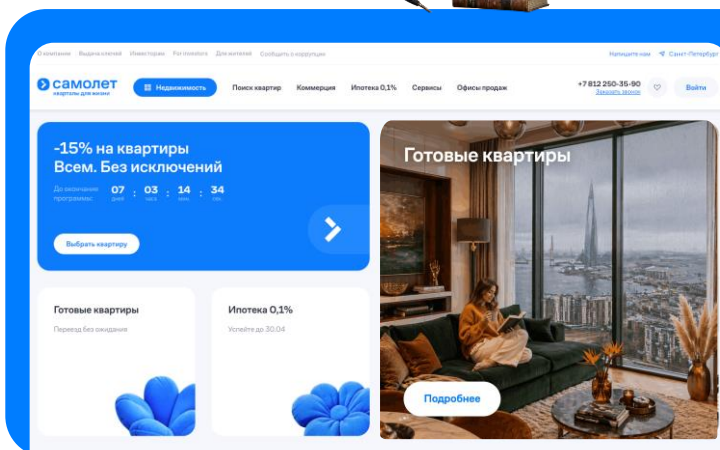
О компании Выдача ключей Инвесторам For investors Для жителей Сообщить о коррупции

Напишите нам Санкт-Петербург

самолет
квартиры для жизни

Недвижимость Поиск квартир Коммерция Ипотека 0,1% Сервисы Офисы продаж

+7 812 250-35-90
Заказать звонок

Войти

-15% на квартиры
Всем. Без исключений

До окончания программы:
07 дней : 03 часа : 14 мин : 34 сек

Выбрать квартиру

Готовые квартиры

Подробнее

Готовые квартиры
Переезд без ожидания

Ипотека 0,1%
Успейте до 30.04